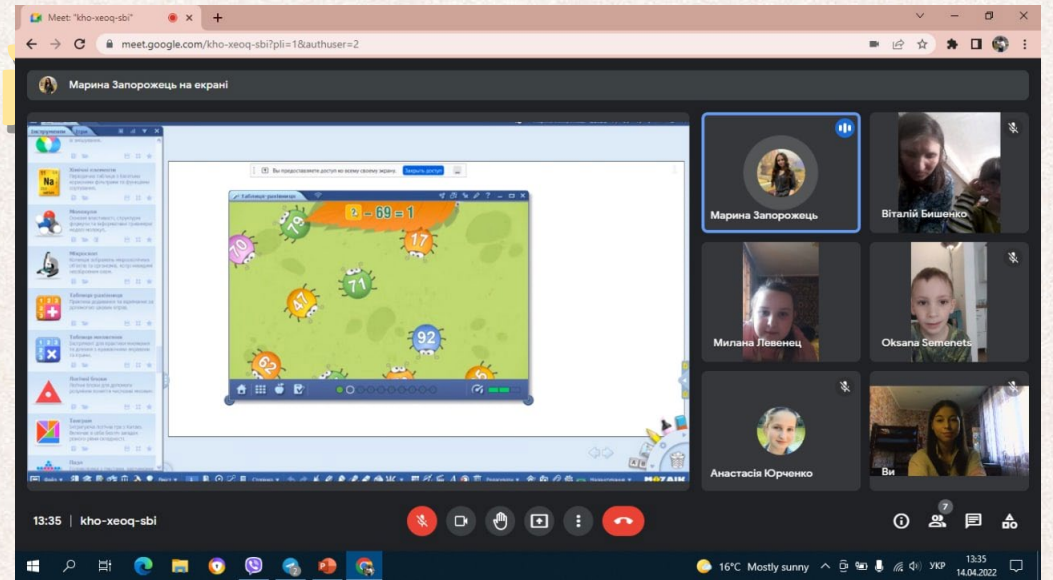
Meet: "kho-xeoq-sbi"

meet.google.com/kho-xeoq-sbi?pli=1&authuser=2

Марина Запорожець на екрані

Вы предоставляете доступ ко всему своему экрану. Закрыть доступ

Періодичні таблиця

Na

Молекули

Мікроскоп

Таблиця додавання

Таблиця множення

Логічні блоки

Танграм

Таблиця додавання

? − 69 = 1

79

70

17

71

47

92

62

Марина Запорожець

Віталій Бишенко

Милана Левенец

Oksana Semenets

Анастасія Юрченко

Ви

13:35 | kho-xeoq-sbi

7

16°C Mostly sunny

УКР

13:35
14.04.2022